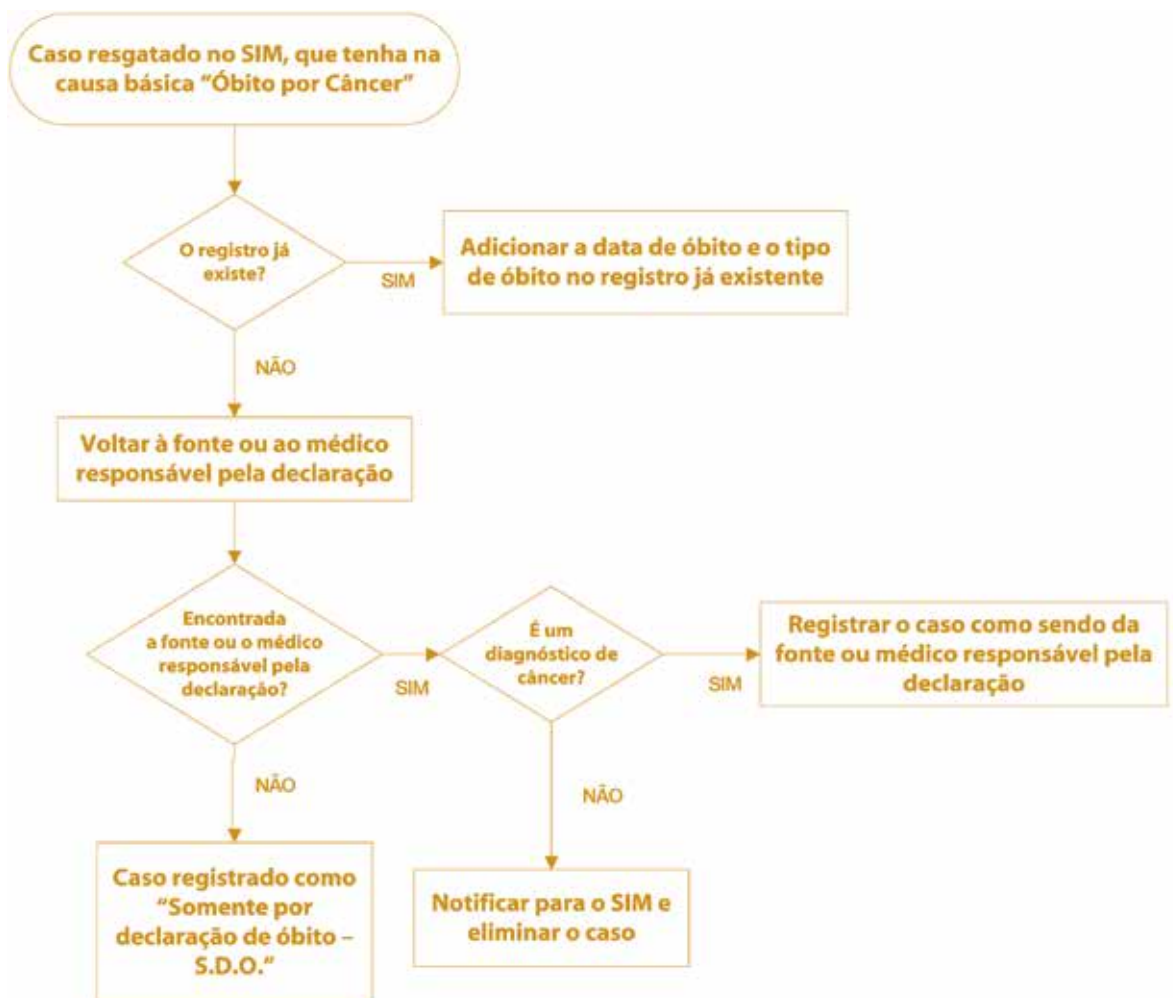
Caso resgatado no SIM, que tenha na causa básica "Óbito por Câncer"

O registro já existe?

SIM

Adicionar a data de óbito e o tipo de óbito no registro já existente

NÃO

Voltar à fonte ou ao médico responsável pela declaração

Encontrada a fonte ou o médico responsável pela declaração?

SIM

É um diagnóstico de câncer?

SIM

Registrar o caso como sendo da fonte ou médico responsável pela declaração

NÃO

NÃO

Caso registrado como "Somente por declaração de óbito – S.D.O."

Notificar para o SIM e eliminar o caso